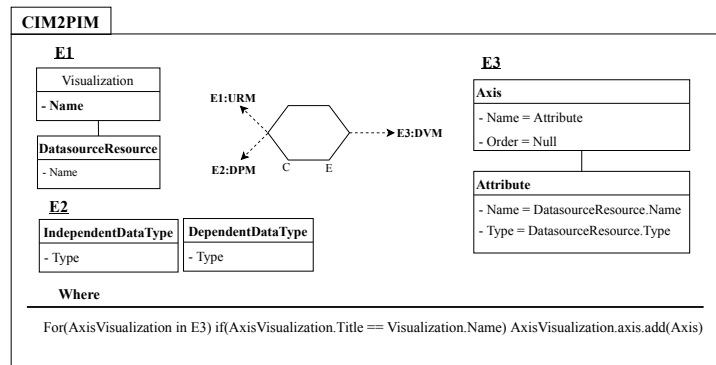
CIM2PIM

E1

Visualization

- Name

DatasourceResource

- Name

E1:URM

E2:DPM

C

E

E3:DVM

E3

Axis

- Name = Attribute

- Order = Null

Attribute

- Name = DatasourceResource.Name

- Type = DatasourceResource.Type

E2

IndependentDataType

- Type

DependentDataType

- Type

Where

For(AxisVisualization in E3) if(AxisVisualization.Title == Visualization.Name) AxisVisualization.axis.add(Axis)